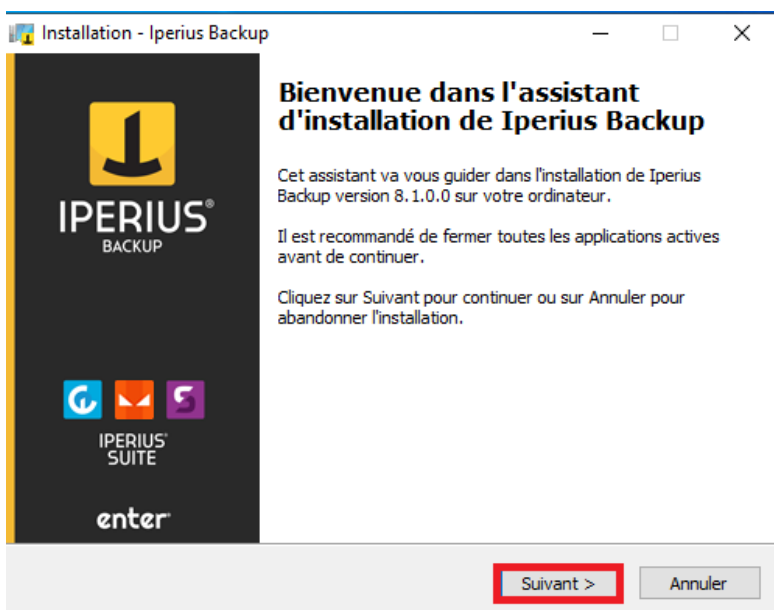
Installation - Iperius Backup

IPERIUS® BACKUP

IPERIUS® SUITE

enter®

Bienvenue dans l'assistant d'installation de Iperius Backup

Cet assistant va vous guider dans l'installation de Iperius Backup version 8.1.0.0 sur votre ordinateur.

Il est recommandé de fermer toutes les applications actives avant de continuer.

Cliquez sur Suivant pour continuer ou sur Annuler pour abandonner l'installation.

Suivant >

Annuler